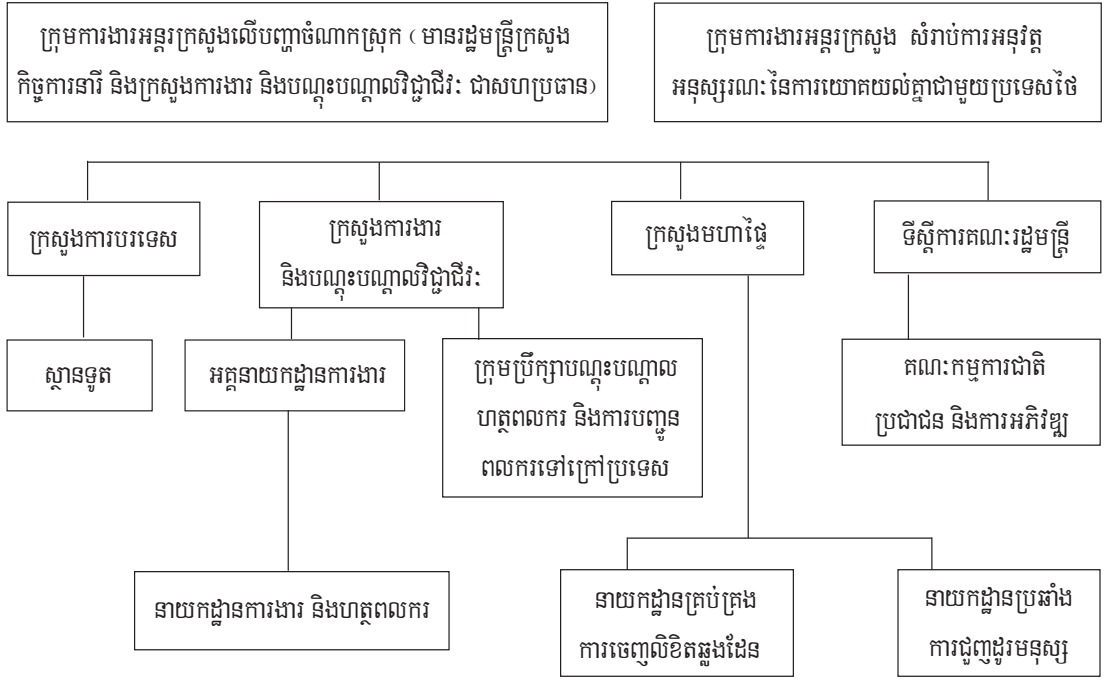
ក្រុមការងារអន្តរក្រសួងលើបញ្ហាចំណាកស្រុក ( មានរដ្ឋមន្ត្រីក្រសួងកិច្ចការនារី និងក្រសួងការងារ និងបណ្តុះបណ្តាលវិជ្ជាជីវៈ ជាសហប្រធាន)

ក្រុមការងារអន្តរក្រសួង សំរាប់ការអនុវត្តអនុស្សរណៈនៃការយោគយល់គ្នាជាមួយប្រទេសថៃ

ក្រសួងការបរទេស

ស្ថានទូត

ក្រសួងការងារ និងបណ្តុះបណ្តាលវិជ្ជាជីវៈ

អគ្គនាយកដ្ឋានការងារ

នាយកដ្ឋានការងារ និងហត្ថពលករ

ក្រុមប្រឹក្សាបណ្តុះបណ្តាលហត្ថពលករ និងការបញ្ជូនពលករទៅក្រៅប្រទេស

ក្រសួងមហាផ្ទៃ

នាយកដ្ឋានគ្រប់គ្រងការចេញលិខិតឆ្លងដែន

នាយកដ្ឋានប្រឆាំងការជួញដូរមនុស្ស

ទីស្តីការគណៈរដ្ឋមន្ត្រី

គណៈកម្មការជាតិប្រជាជន និងការអភិវឌ្ឍ